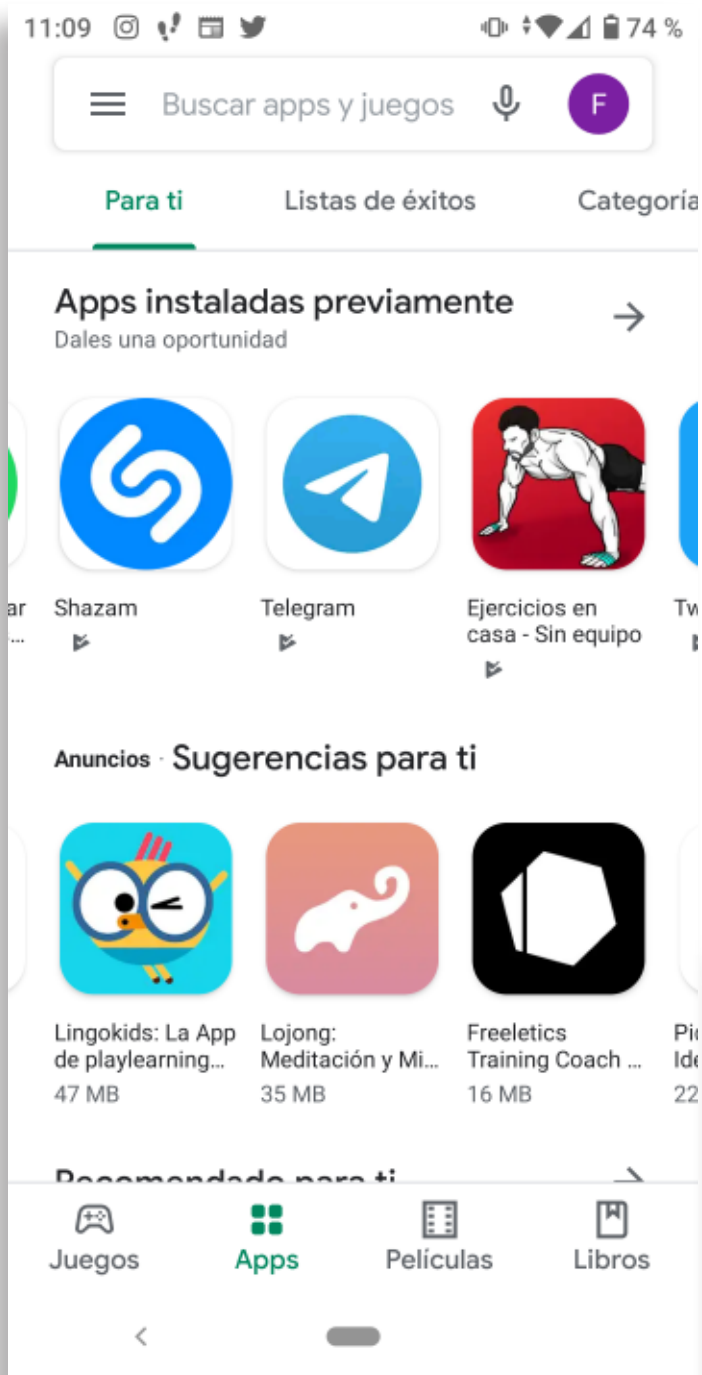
11:09 74 %

Buscar apps y juegos F

Para ti Listas de éxitos Categoría

Apps instaladas previamente
Dales una oportunidad

ar
...

Shazam

Telegram

Ejercicios en casa - Sin equipo

Tw

Anuncios · Sugerencias para ti

Lingokids: La App de playlearning...
47 MB

Lojong: Meditación y Mi...
35 MB

Freeletics Training Coach ...
16 MB

Pi
Ide
22

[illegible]

Juegos Apps Películas Libros